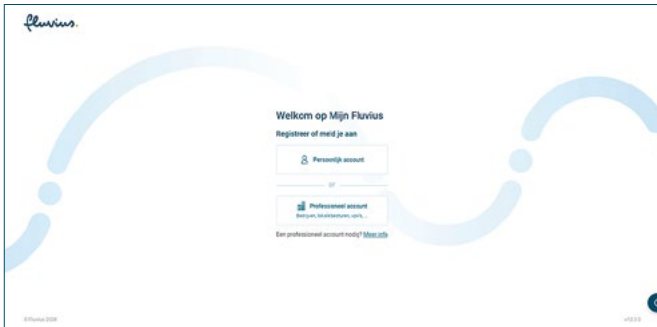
fluvius.

Welkom op Mijn Fluvius

Registreer of meld je aan

Persoonlijk account

of

Professioneel account
Bedrijven, lokale besturen, vpo's, ...

Een professioneel account nodig? Meer info

©Fluvius 2024

v13.5.0